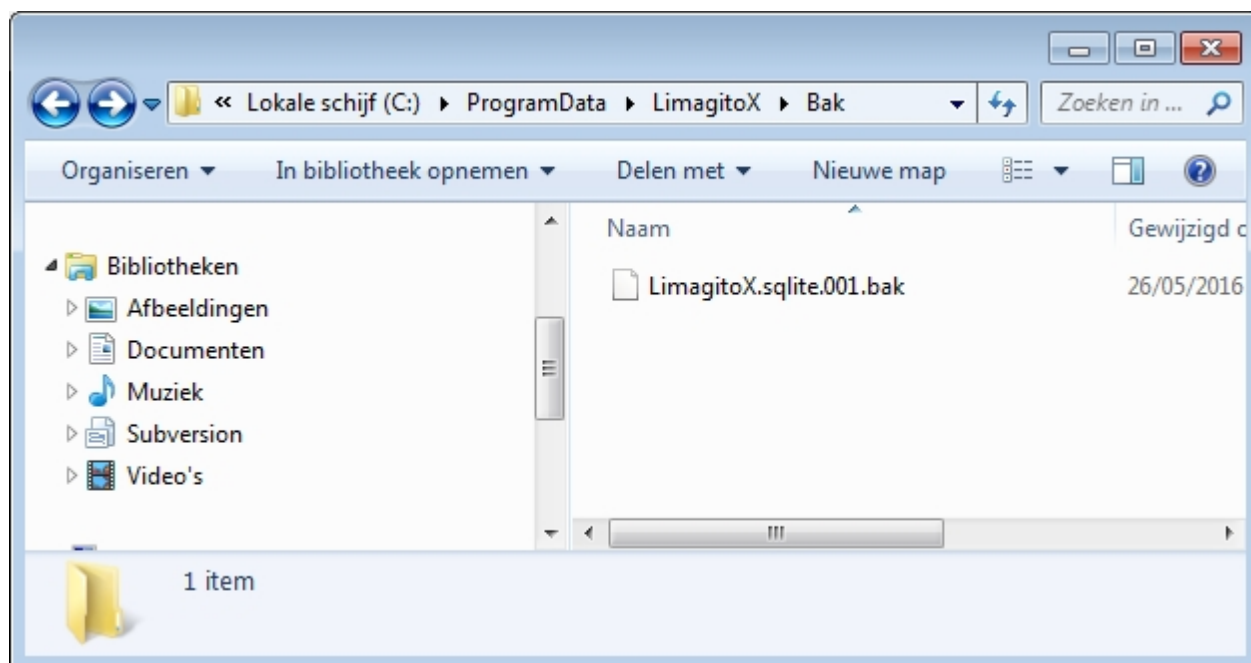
« Lokale schijf (C:) ▸ ProgramData ▸ LimagitoX ▸ Bak

Zoeken in ...

Organiseren ▾ In bibliotheek opnemen ▾ Delen met ▾ Nieuwe map

Bibliotheken
Afbeeldingen
Documenten
Muziek
Subversion
Video's

Naam
Gewijzigd o

LimagitoX.sqlite.001.bak
26/05/2016

1 item